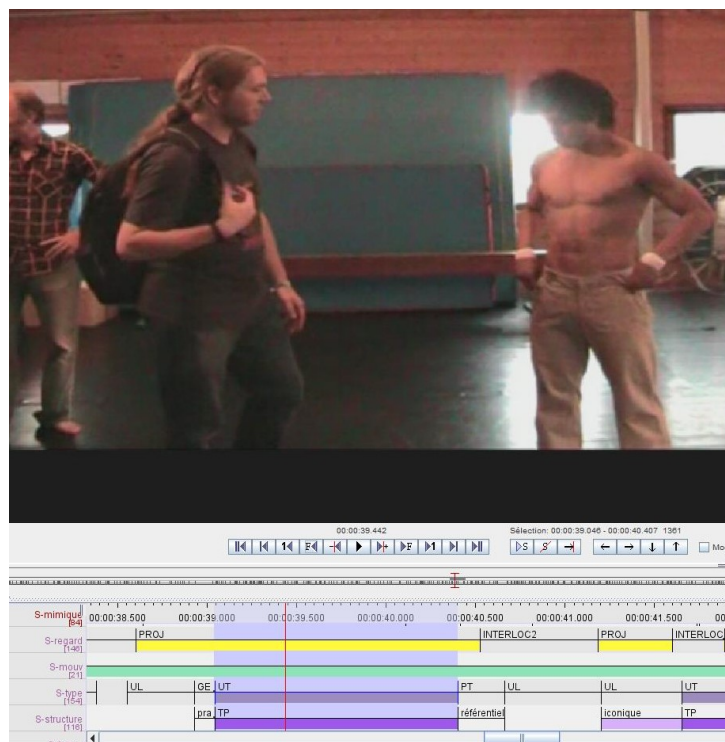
00:00:39.442

Sélection: 00:00:39.046 - 00:00:40.407 1361

Mo

S-mimique [84] 00:00:38.500 00:00:39.000 00:00:39.500 00:00:40.000 00:00:40.500 00:00:41.000 00:00:41.500 00

S-regard [146] PROJ INTERLOC2 PROJ INTERLOC

S-mouv [21]

S-type [154] UL GE UT PT UL UL UT

S-structure [116] pra TP référentiel iconique TP